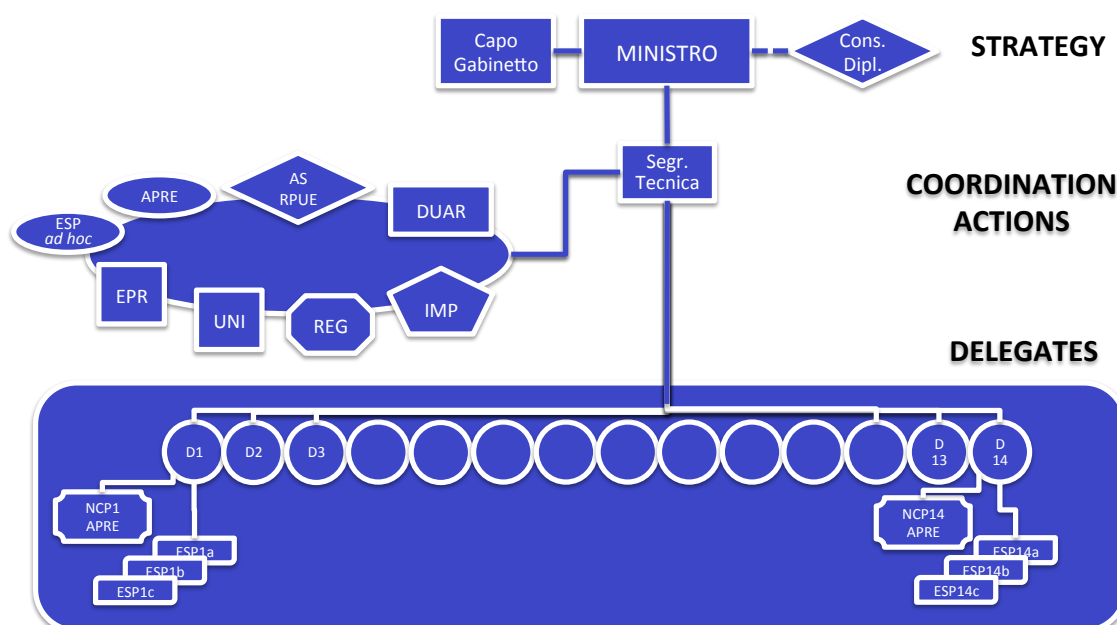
Capo Gabinetto

MINISTRO

Cons. Dipl.

STRATEGY

Segr. Tecnica

COORDINATION ACTIONS

APRE

AS RPUE

ESP *ad hoc*

DUAR

EPR

UNI

REG

IMP

DELEGATES

D1

D2

D3

D 13

D 14

NCP1 APRE

ESP1a

ESP1b

ESP1c

NCP14 APRE

ESP14a

ESP14b

ESP14c